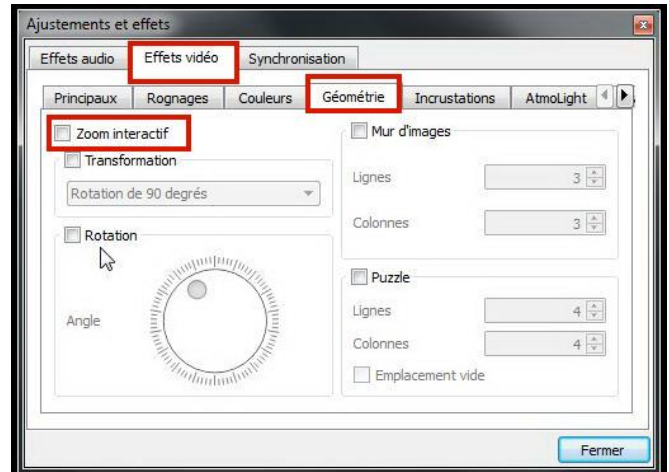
Ajustements et effets

Effets audio
Effets vidéo
Synchronisation

Principaux
Rognages
Couleurs
Géométrie
Incrustations
AtmoLight

Zoom interactif

Transformation

Rotation de 90 degrés

Rotation

Angle

Mur d'images

Lignes 3

Colonnes 3

Puzzle

Lignes 4

Colonnes 4

Emplacement vide

Fermer